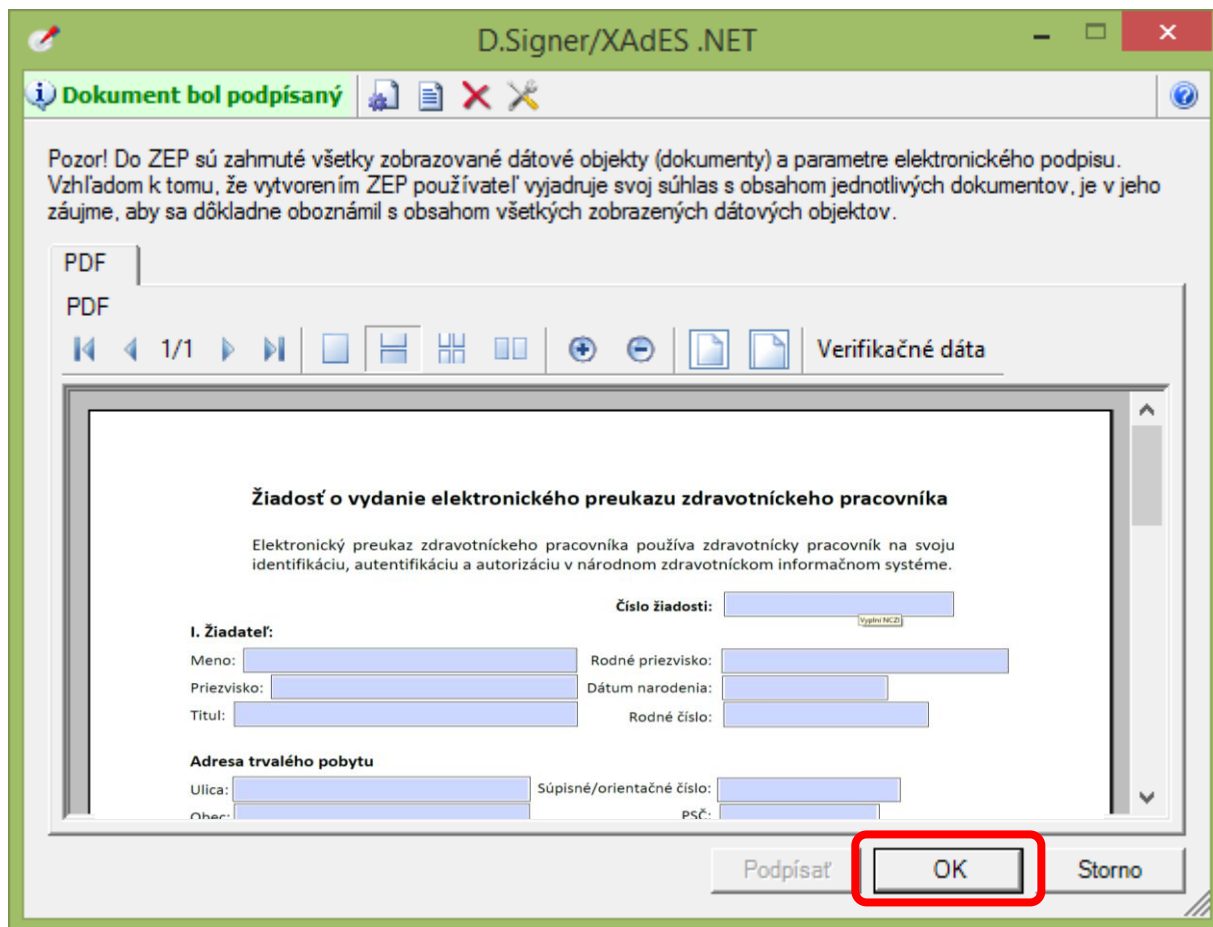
D.Signer/XAdES .NET

Dokument bol podpísaný

Pozor! Do ZEP sú zahrnuté všetky zobrazované dátové objekty (dokumenty) a parametre elektronického podpisu. Vzhľadom k tomu, že vytvorením ZEP používateľ vyjadruje svoj súhlas s obsahom jednotlivých dokumentov, je v jeho záujme, aby sa dôkladne oboznámil s obsahom všetkých zobrazených dátových objektov.

PDF

PDF

1/1

Verifikačné dáta

Žiadosť o vydanie elektronického preukazu zdravotníckeho pracovníka

Elektronický preukaz zdravotníckeho pracovníka používa zdravotnícky pracovník na svoju identifikáciu, autentifikáciu a autorizáciu v národnom zdravotníckom informačnom systéme.

Číslo žiadosti:

Vyplní NCZI

I. Žiadateľ:

Meno:

Rodné priezvisko:

Priezvisko:

Dátum narodenia:

Titul:

Rodné číslo:

Adresa trvalého pobytu

Ulica:

Súpisné/orientačné číslo:

Obec:

PSČ:

Podpísať

OK

Storno